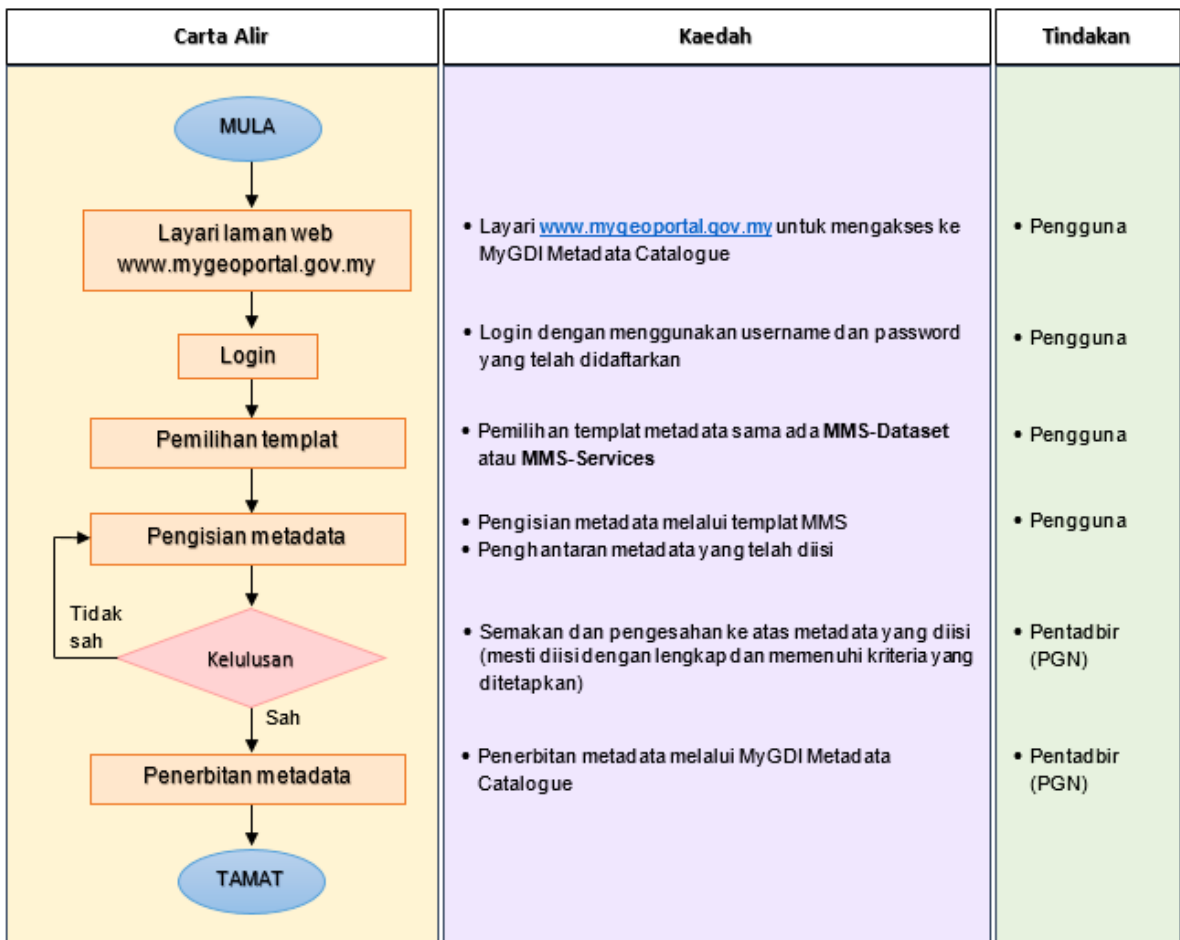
| Carta Alir | Kaedah | Tindakan |
|---|---|---|
| MULA | | |
| Layari laman web www.mygeoportal.gov.my | • Layari www.mygeoportal.gov.my untuk mengakses ke MyGDI Metadata Catalogue | • Pengguna |
| Login | • Login dengan menggunakan username dan password yang telah didaftarkan | • Pengguna |
| Pemilihan templat | • Pemilihan templat metadata sama ada **MMS-Dataset** atau **MMS-Services** | • Pengguna |
| Pengisian metadata | • Pengisian metadata melalui templat MMS<br>• Penghantaran metadata yang telah diisi | • Pengguna |
| Kelulusan<br>Tidak sah<br>Sah | • Semakan dan pengesahan ke atas metadata yang diisi (mesti diisi dengan lengkap dan memenuhi kriteria yang ditetapkan) | • Pentadbir (PGN) |
| Penerbitan metadata | • Penerbitan metadata melalui MyGDI Metadata Catalogue | • Pentadbir (PGN) |
| TAMAT | | |